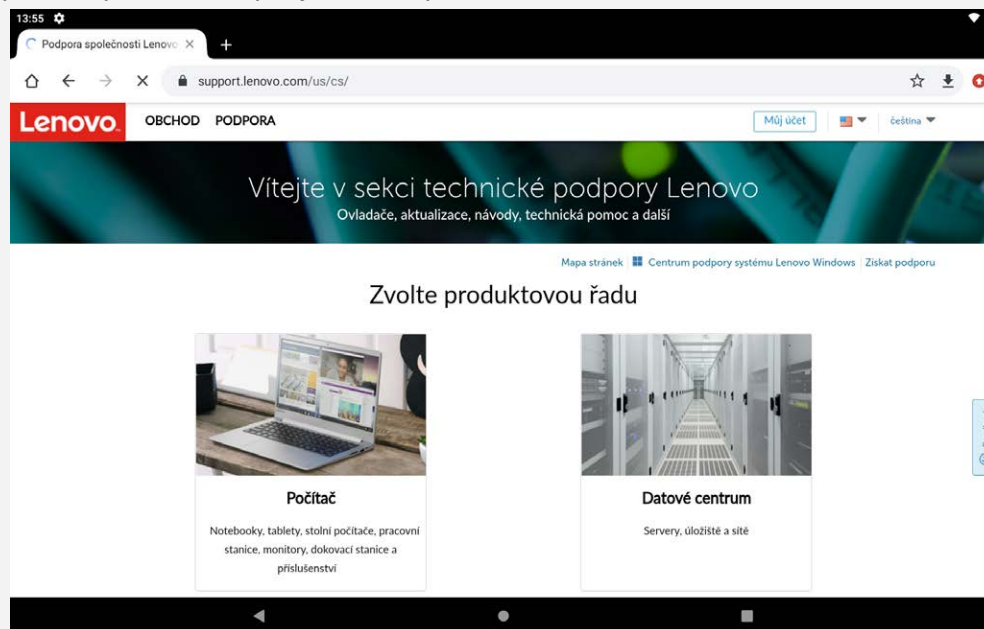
13:55

Podpora společnosti Lenovo ×

+

support.lenovo.com/us/cs/

Lenovo

OBCHOD PODPORA

Můj účet

čeština

Vítejte v sekci technické podpory Lenovo
Ovladače, aktualizace, návody, technická pomoc a další

Mapa stránek | Centrum podpory systému Lenovo Windows | Získat podporu

Zvolte produktovou řadu

Počítač

Notebooky, tablety, stolní počítače, pracovní stanice, monitory, dokovací stanice a příslušenství

Datové centrum

Servery, úložiště a sítě